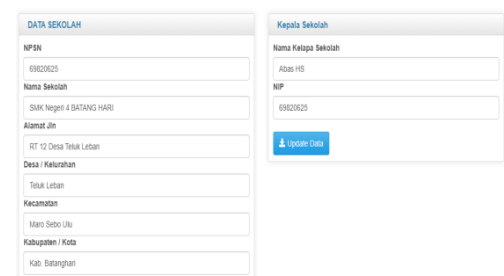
DATA SEKOLAH

NPSN

69820625

Nama Sekolah

SMK Negeri 4 BATANG HARI

Alamat Jln

RT 12 Desa Teluk Leban

Desa / Kelurahan

Teluk Leban

Kecamatan

Maro Sebo Ulu

Kabupaten / Kota

Kab. Batanghari

Kepala Sekolah

Nama Kelapa Sekolah

Abas HS

NIP

69820625

Update Data